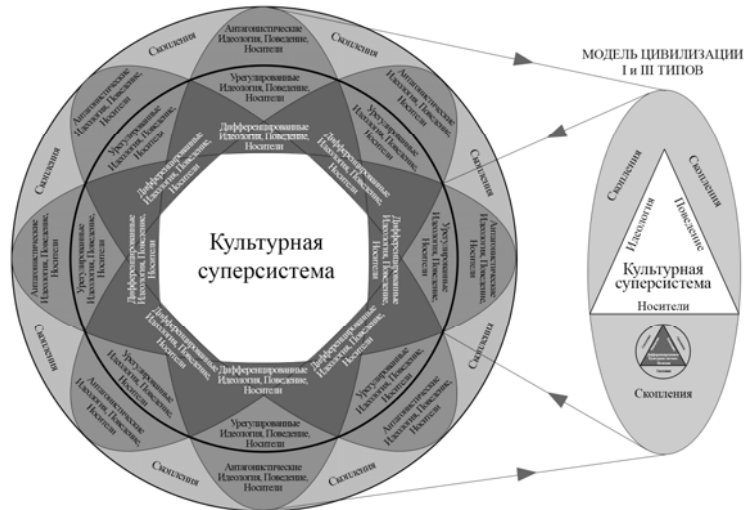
МОДЕЛЬ ЦИВИЛИЗАЦИИ I и III ТИПОВ

Скопления
Антагонистические Идеологии, Поведение, Носители
Скопления
Урегулированные Идеологии, Поведение, Носители
Антагонистические Идеологии, Поведение, Носители
Урегулированные Идеологии, Поведение, Носители
Дифференцированные Идеологии, Поведение, Носители
Антагонистические Идеологии, Поведение, Носители
Урегулированные Идеологии, Поведение, Носители
Дифференцированные Идеологии, Поведение, Носители
Дифференцированные Идеологии, Поведение, Носители
Скопления
Скопления
Дифференцированные Идеологии, Поведение, Носители
Дифференцированные Идеологии, Поведение, Носители
Урегулированные Идеологии, Поведение, Носители
Антагонистические Идеологии, Поведение, Носители

Культурная суперсистема

Антагонистические Идеологии, Поведение, Носители
Урегулированные Идеологии, Поведение, Носители
Скопления
Скопления
Дифференцированные Идеологии, Поведение, Носители
Дифференцированные Идеологии, Поведение, Носители
Дифференцированные Идеологии, Поведение, Носители
Урегулированные Идеологии, Поведение, Носители
Урегулированные Идеологии, Поведение, Носители
Антагонистические Идеологии, Поведение, Носители
Антагонистические Идеологии, Поведение, Носители
Урегулированные Идеологии, Поведение, Носители
Скопления
Антагонистические Идеологии, Поведение, Носители
Скопления

Скопления
Скопления
Идеологии
Поведение
Культурная суперсистема
Носители
Скопления